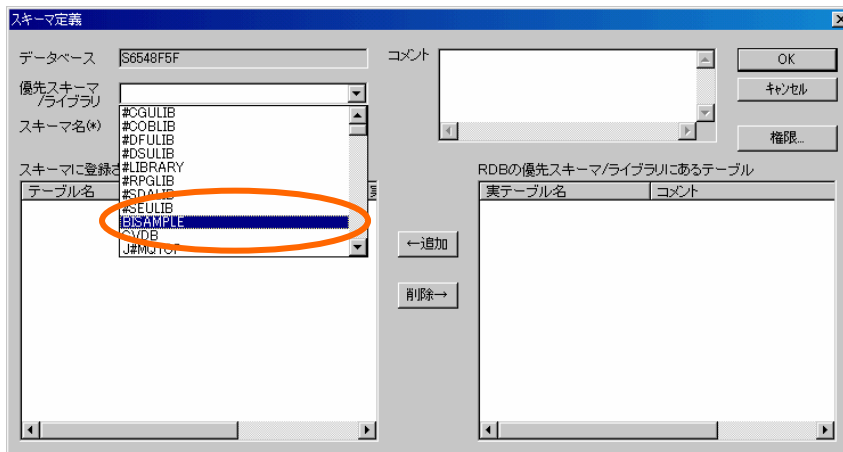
スキーマ定義

データベース S6548F5F

優先スキーマ/ライブラリ

スキーマ名(*)

#CGULIB
#COBLIB
#DFULIB
#DSULIB
#LIBRARY
#RPGLIB
#SDALIB
#SEULIB
BISAMPLE
CVDB
J#MQTCP

スキーマに登録さ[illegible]

テーブル名

コメント

OK

キャンセル

権限...

←追加

削除→

RDBの優先スキーマ/ライブラリにあるテーブル

| 実テーブル名 | コメント |
|---|---|